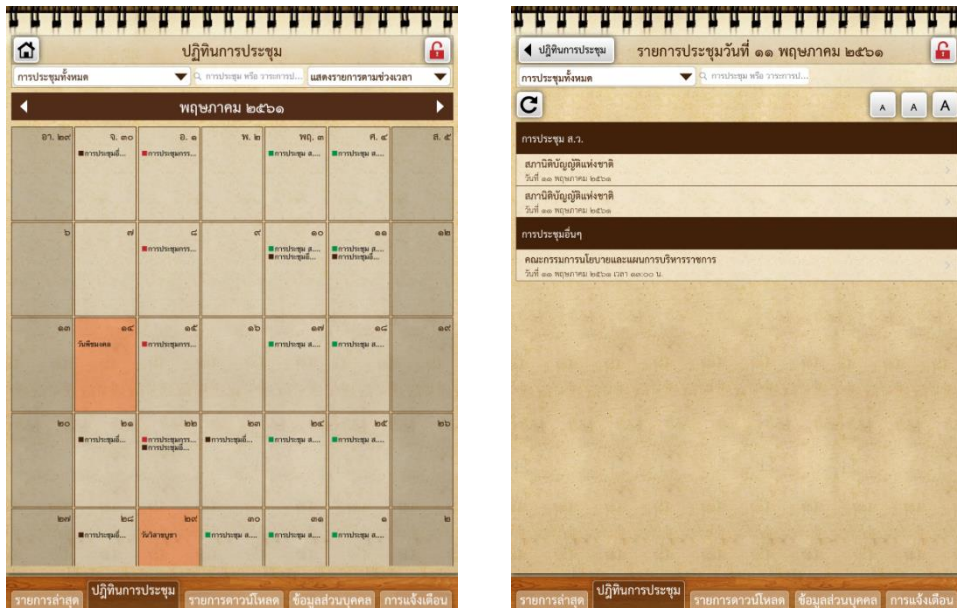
ปฏิทินการประชุม

การประชุมทั้งหมด
การประชุม หรือ วาระการป...
แสดงรายการตามช่วงเวลา

พฤษภาคม ๒๕๖๑

| อา. ๒๙ | จ. ๓๐ | อ. ๑ | พ. ๒ | พฤ. ๓ | ศ. ๔ | ส. ๕ |
|---|---|---|---|---|---|---|
| | การประชุมส์... | การประชุมกร... | | การประชุม ส.... | การประชุม ส.... | |
| ๖ | ๗ | ๘ | ๙ | ๑๐ | ๑๑ | ๑๒ |
| | | การประชุมกร... | | การประชุม ส.... การประชุมส์... | การประชุม ส.... การประชุมส์... | |
| ๑๓ | ๑๔ | ๑๕ | ๑๖ | ๑๗ | ๑๘ | ๑๙ |
| | วันพืชมงคล | การประชุมกร... | | การประชุม ส.... | การประชุม ส.... | |
| ๒๐ | ๒๑ | ๒๒ | ๒๓ | ๒๔ | ๒๕ | ๒๖ |
| | การประชุมส์... | การประชุมกร... การประชุมส์... | การประชุมส์... | การประชุม ส.... | การประชุม ส.... | |
| ๒๗ | ๒๘ | ๒๙ | ๓๐ | ๓๑ | ๑ | ๒ |
| | การประชุมส์... | วันวิสาขบูชา | การประชุม ส.... | การประชุม ส.... | การประชุม ส.... | |

รายการล่าสุด
ปฏิทินการประชุม
รายการดาวน์โหลด
ข้อมูลส่วนบุคคล
การแจ้งเตือน

ปฏิทินการประชุม
รายการประชุมวันที่ ๑๑ พฤษภาคม ๒๕๖๑

การประชุมทั้งหมด
การประชุม หรือ วาระการป...

A A A

การประชุม ส.ว.

สภานิติบัญญัติแห่งชาติ
วันที่ ๑๑ พฤษภาคม ๒๕๖๑

สภานิติบัญญัติแห่งชาติ
วันที่ ๑๑ พฤษภาคม ๒๕๖๑

การประชุมอื่นๆ

คณะกรรมการนโยบายและแผนการบริหารราชการ
วันที่ ๑๑ พฤษภาคม ๒๕๖๑ เวลา ๑๓:๐๐ น.

รายการล่าสุด
ปฏิทินการประชุม
รายการดาวน์โหลด
ข้อมูลส่วนบุคคล
การแจ้งเตือน